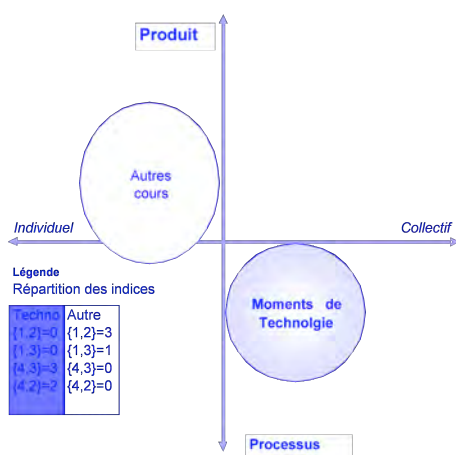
Produit

Autres cours

Individuel

Collectif

Légende
Répartition des indices

| Techno | Autre |
|---|---|
| {1,2}=0 | {1,2}=3 |
| {1,3}=0 | {1,3}=1 |
| {4,3}=3 | {4,3}=0 |
| {4,2}=2 | {4,2}=0 |

Moments de Technolgie

Processus